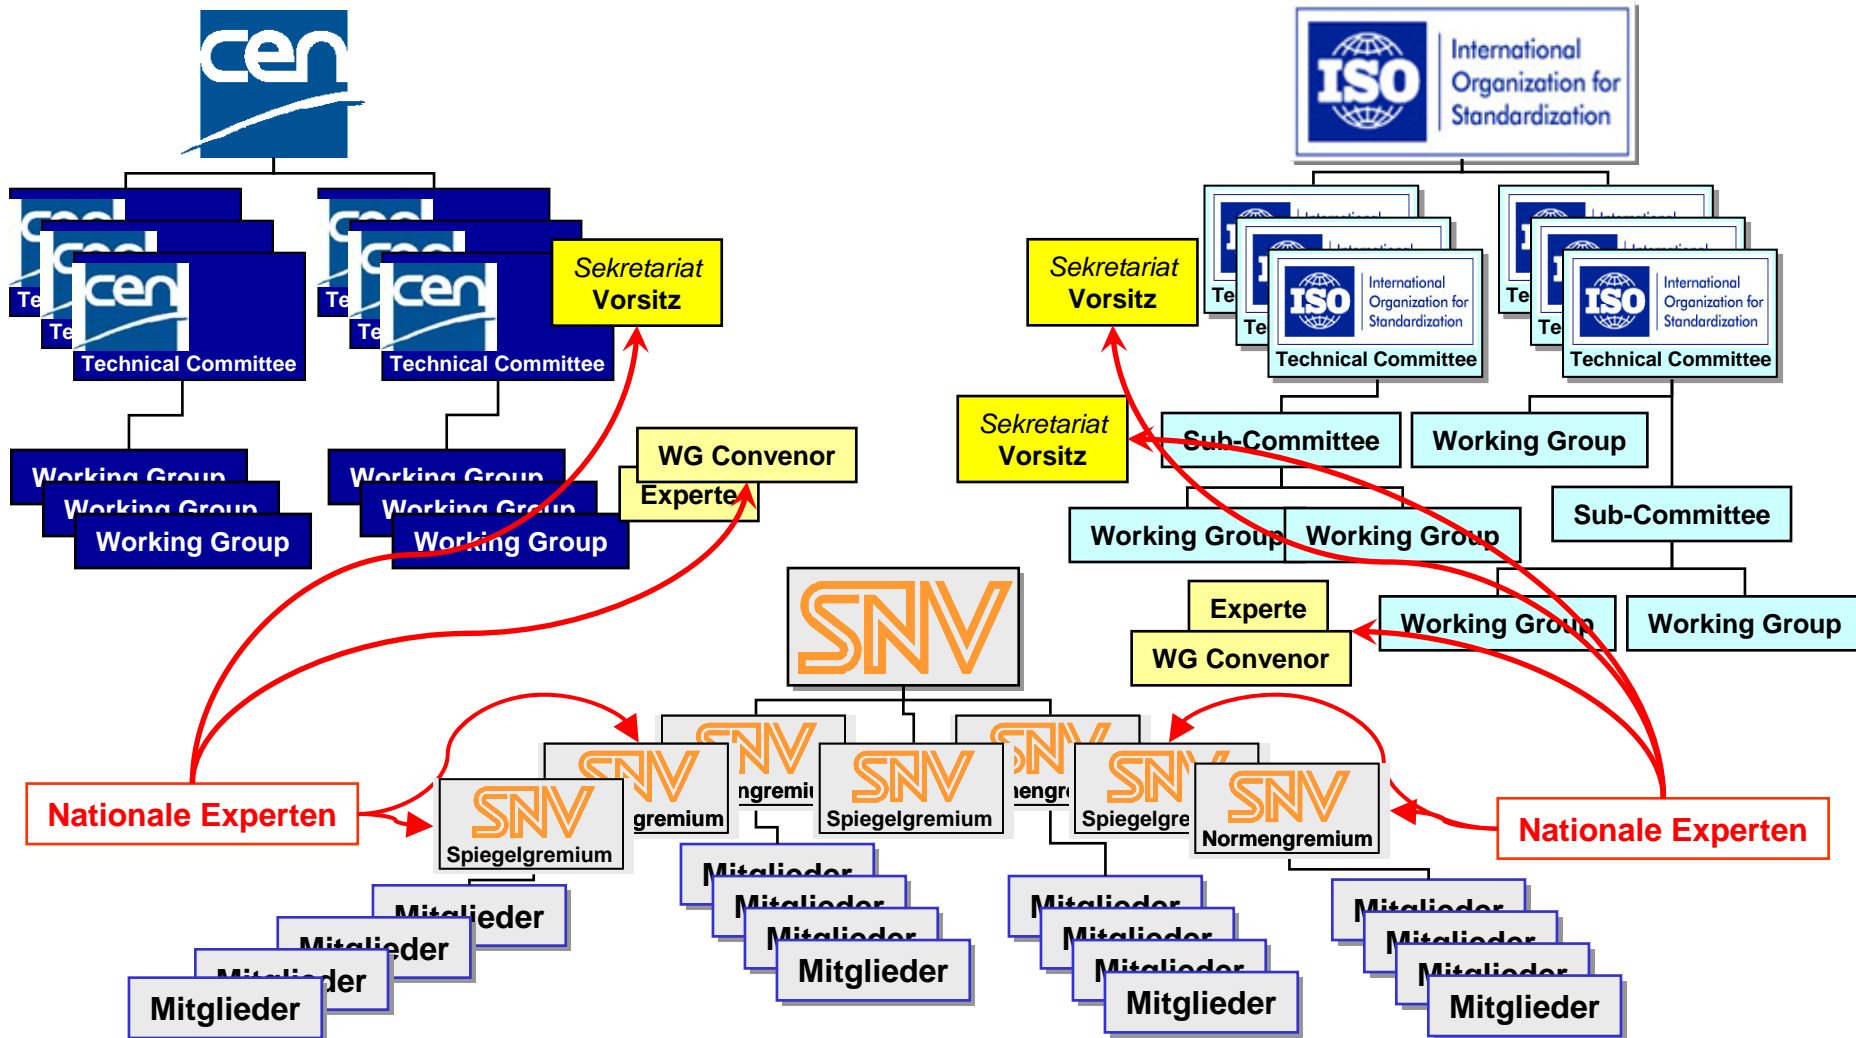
cen

Technical Committee

Technical Committee

Sekretariat Vorsitz

Working Group

Working Group

WG Convenor

Experte

ISO International Organization for Standardization

ISO International Organization for Standardization

Technical Committee

ISO International Organization for Standardization

Technical Committee

Sekretariat Vorsitz

Sekretariat Vorsitz

Sub-Committee

Working Group

Working Group

Working Group

Sub-Committee

Experte

Working Group

Working Group

WG Convenor

SNV

Spiegelgremium

Spiegelgremium

Spiegelgre

Normengremium

Nationale Experten

Nationale Experten

Mitglieder

Mitglieder

Mitglieder

Mitglieder

Mitglieder